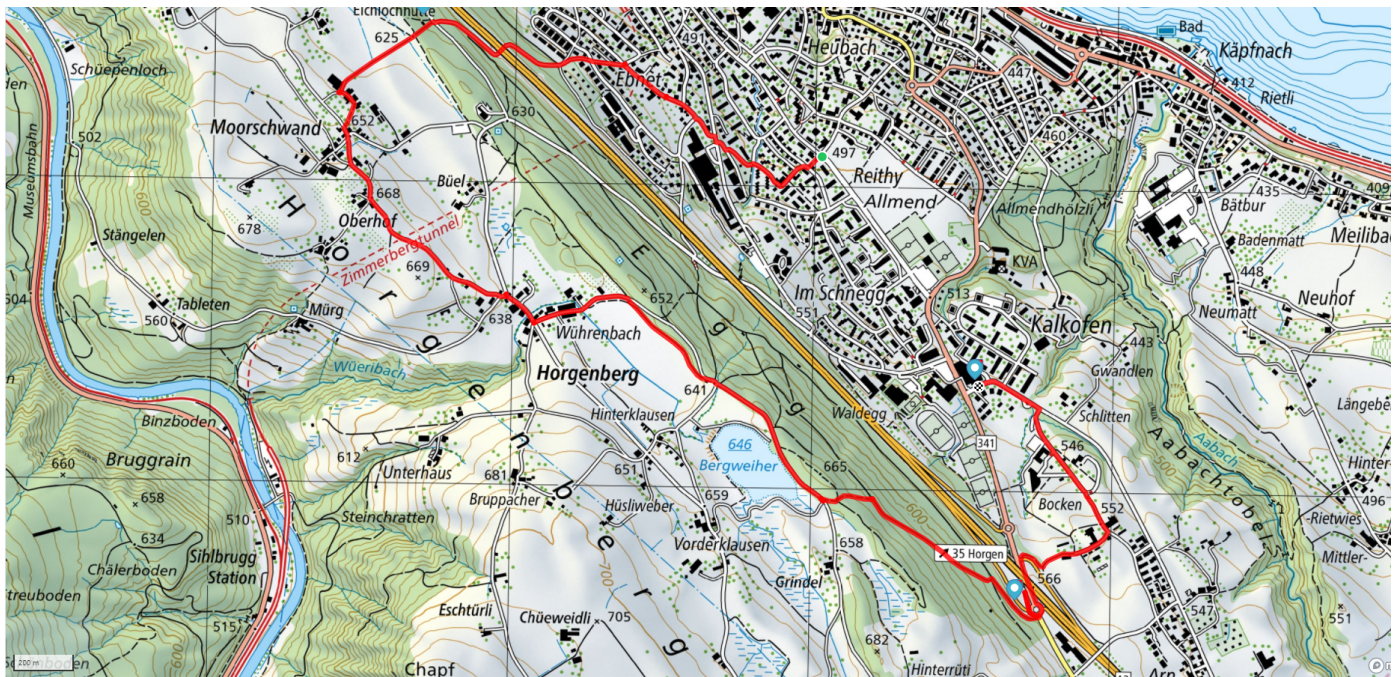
Eichlochhüte
625
Schüepenloch
502
Museumsbahn
Moorschwand
652
668
Oberhof
Büel
678
Stängelen
Hörgen
Zimmerbergtunnel
669
504
Tableten
560
Mürg
638
Wührenbach
630
Ebnet
491
Heubach
497
Reithy
Allmend
Allmendhölzli
447
460
Bad
Käpfnach
412
Rietli
435
Bätbur
409
Badenmatt
Meilibach
448
Neuhof
KVA
Im Schnegg
551
513
Kalkofen
Neumatt
443
Gwandlen
Schlitten
Längeberg
Egg
652
Horgenberg
641
Wüeribach
Binzboden
Bruggrain
660
658
634
Chälerboden
treuboden
Sihlbrugg Station
510
515
612
Unterhaus
681
Bruppacher
Steinchratten
Hinterklausen
651
Hüsliweber
659
646
Bergweiher
665
Waldegg
341
546
Bocken
552
Aabachtobel
Aabach
Hinter
496
Rietwies
Mittler-
Vorderklausen
658
Grindel
35 Horgen
566
547
551
600
700
Eschtürli
Chüeweidli
705
682
Hinterrüti
Chapf
Arn
200 m